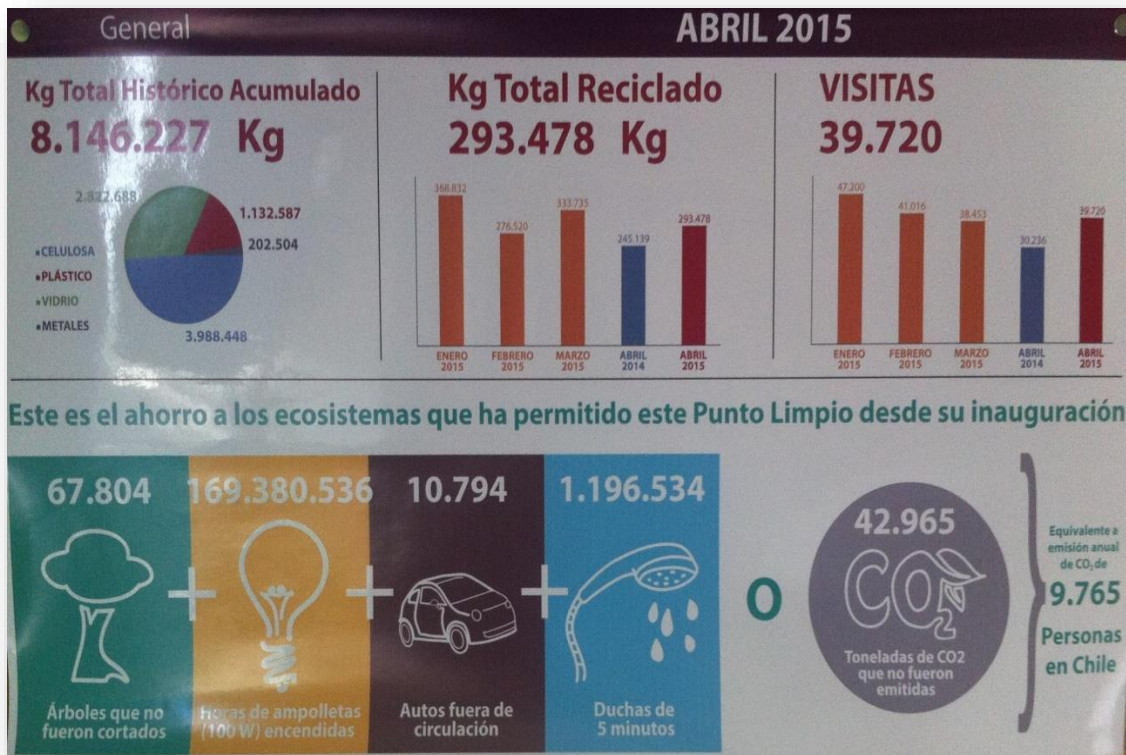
General

ABRIL 2015

Kg Total Histórico Acumulado
8.146.227 Kg

2.822.688
1.132.587
202.504
3.988.448

CELULOSA
PLÁSTICO
VIDRIO
METALES

Kg Total Reciclado
293.478 Kg

| 368.832 | 276.520 | 333.735 | 245.139 | 293.478 |
|---|---|---|---|---|
| ENERO 2015 | FEBRERO 2015 | MARZO 2015 | ABRIL 2014 | ABRIL 2015 |

VISITAS
39.720

| 47.200 | 41.016 | 38.453 | 30.236 | 39.720 |
|---|---|---|---|---|
| ENERO 2015 | FEBRERO 2015 | MARZO 2015 | ABRIL 2014 | ABRIL 2015 |

Este es el ahorro a los ecosistemas que ha permitido este Punto Limpio desde su inauguración

67.804
Árboles que no fueron cortados

+

169.380.536
Horas de ampolletas (100 W) encendidas

+

10.794
Autos fuera de circulación

+

1.196.534
Duchas de 5 minutos

O

42.965
$CO_2$
Toneladas de CO2 que no fueron emitidas

Equivalente a emisión anual de $CO_2$ de
9.765
Personas en Chile